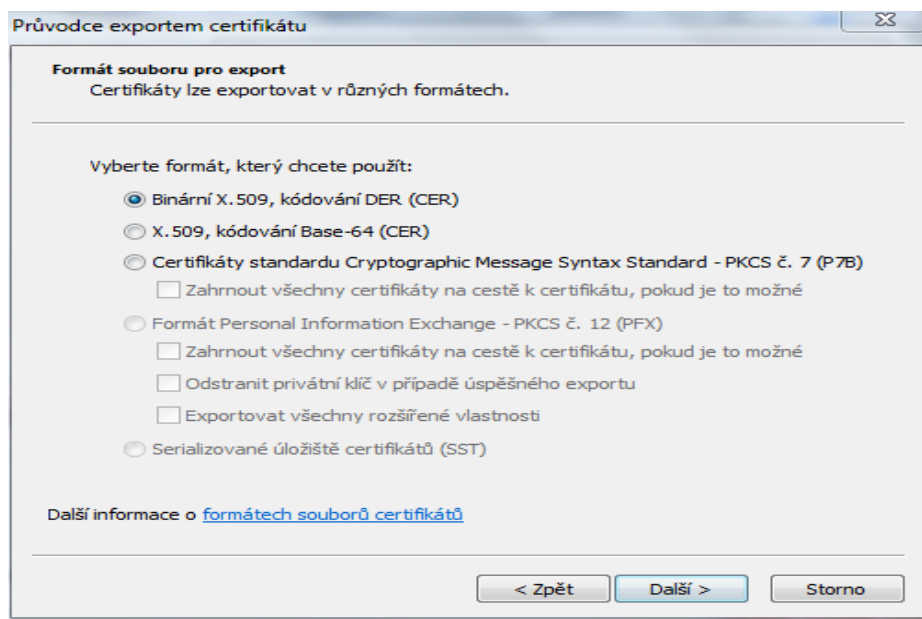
Průvodce exportem certifikátu

Formát souboru pro export
Certifikáty lze exportovat v různých formátech.

Vyberte formát, který chcete použít:

Binární X.509, kódování DER (CER)

X.509, kódování Base-64 (CER)

Certifikáty standardu Cryptographic Message Syntax Standard - PKCS č. 7 (P7B)

Zahrnout všechny certifikáty na cestě k certifikátu, pokud je to možné

Formát Personal Information Exchange - PKCS č. 12 (PFX)

Zahrnout všechny certifikáty na cestě k certifikátu, pokud je to možné

Odstranit privátní klíč v případě úspěšného exportu

Exportovat všechny rozšířené vlastnosti

Serializované úložiště certifikátů (SST)

Další informace o formátech souborů certifikátů

< Zpět | Další > | Storno